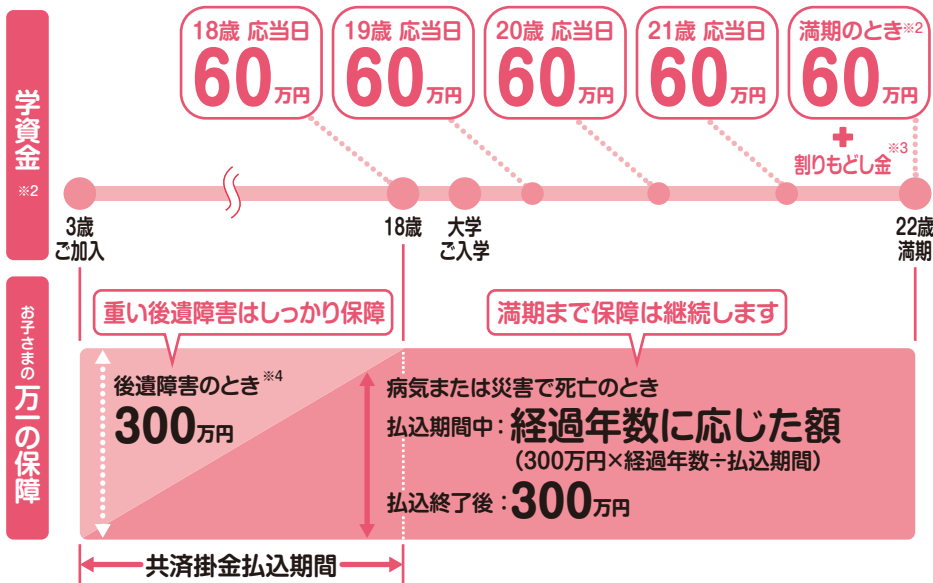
学資金 ※2

18歳 応当日
60万円

19歳 応当日
60万円

20歳 応当日
60万円

21歳 応当日
60万円

満期のとき※2
60万円

+
割りもどし金※3

3歳
ご加入

18歳

大学
ご入学

22歳
満期

お子さまの万一の保障

重い後遺障害はしっかり保障

満期まで保障は継続します

後遺障害のとき※4
300万円

病気または災害で死亡のとき
払込期間中：経過年数に応じた額
(300万円×経過年数÷払込期間)
払込終了後：300万円

共済掛金払込期間